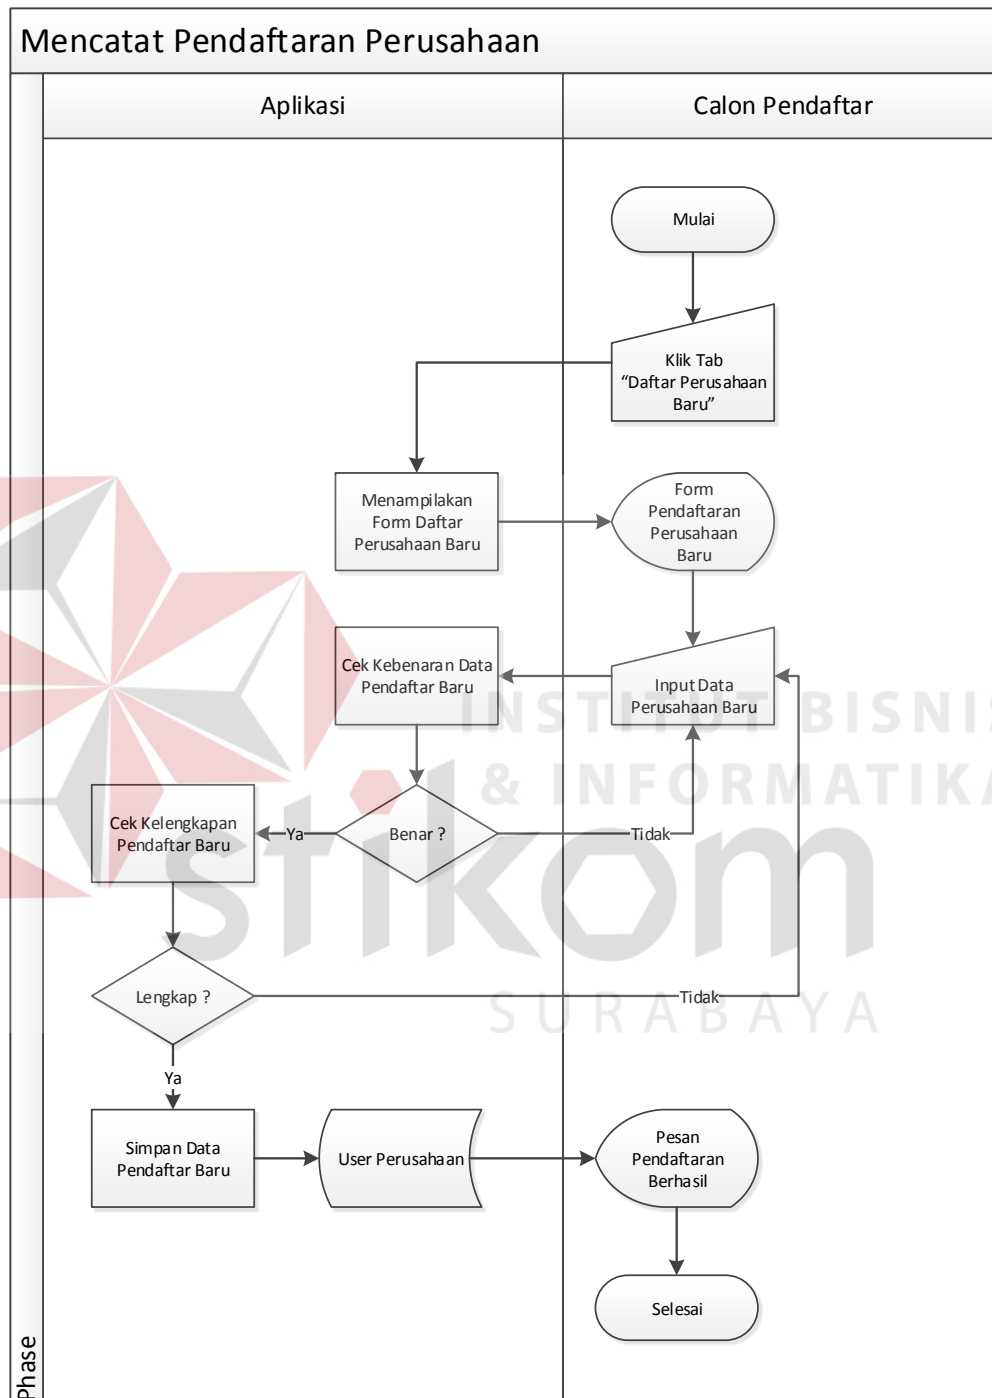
Mencatat Pendaftaran Perusahaan

Aplikasi

Calon Pendaftar

Mulai

Klik Tab "Daftar Perusahaan Baru"

Menampilakan Form Daftar Perusahaan Baru

Form Pendaftaran Perusahaan Baru

Cek Kebenaran Data Pendaftar Baru

Input Data Perusahaan Baru

INSTITUT BISNIS & INFORMATIKA

stikom

SURABAYA

Cek Kelengkapan Pendaftar Baru

Ya

Benar ?

Tidak

Lengkap ?

Tidak

Ya

Simpan Data Pendaftar Baru

User Perusahaan

Pesan Pendaftaran Berhasil

Selesai

Phase